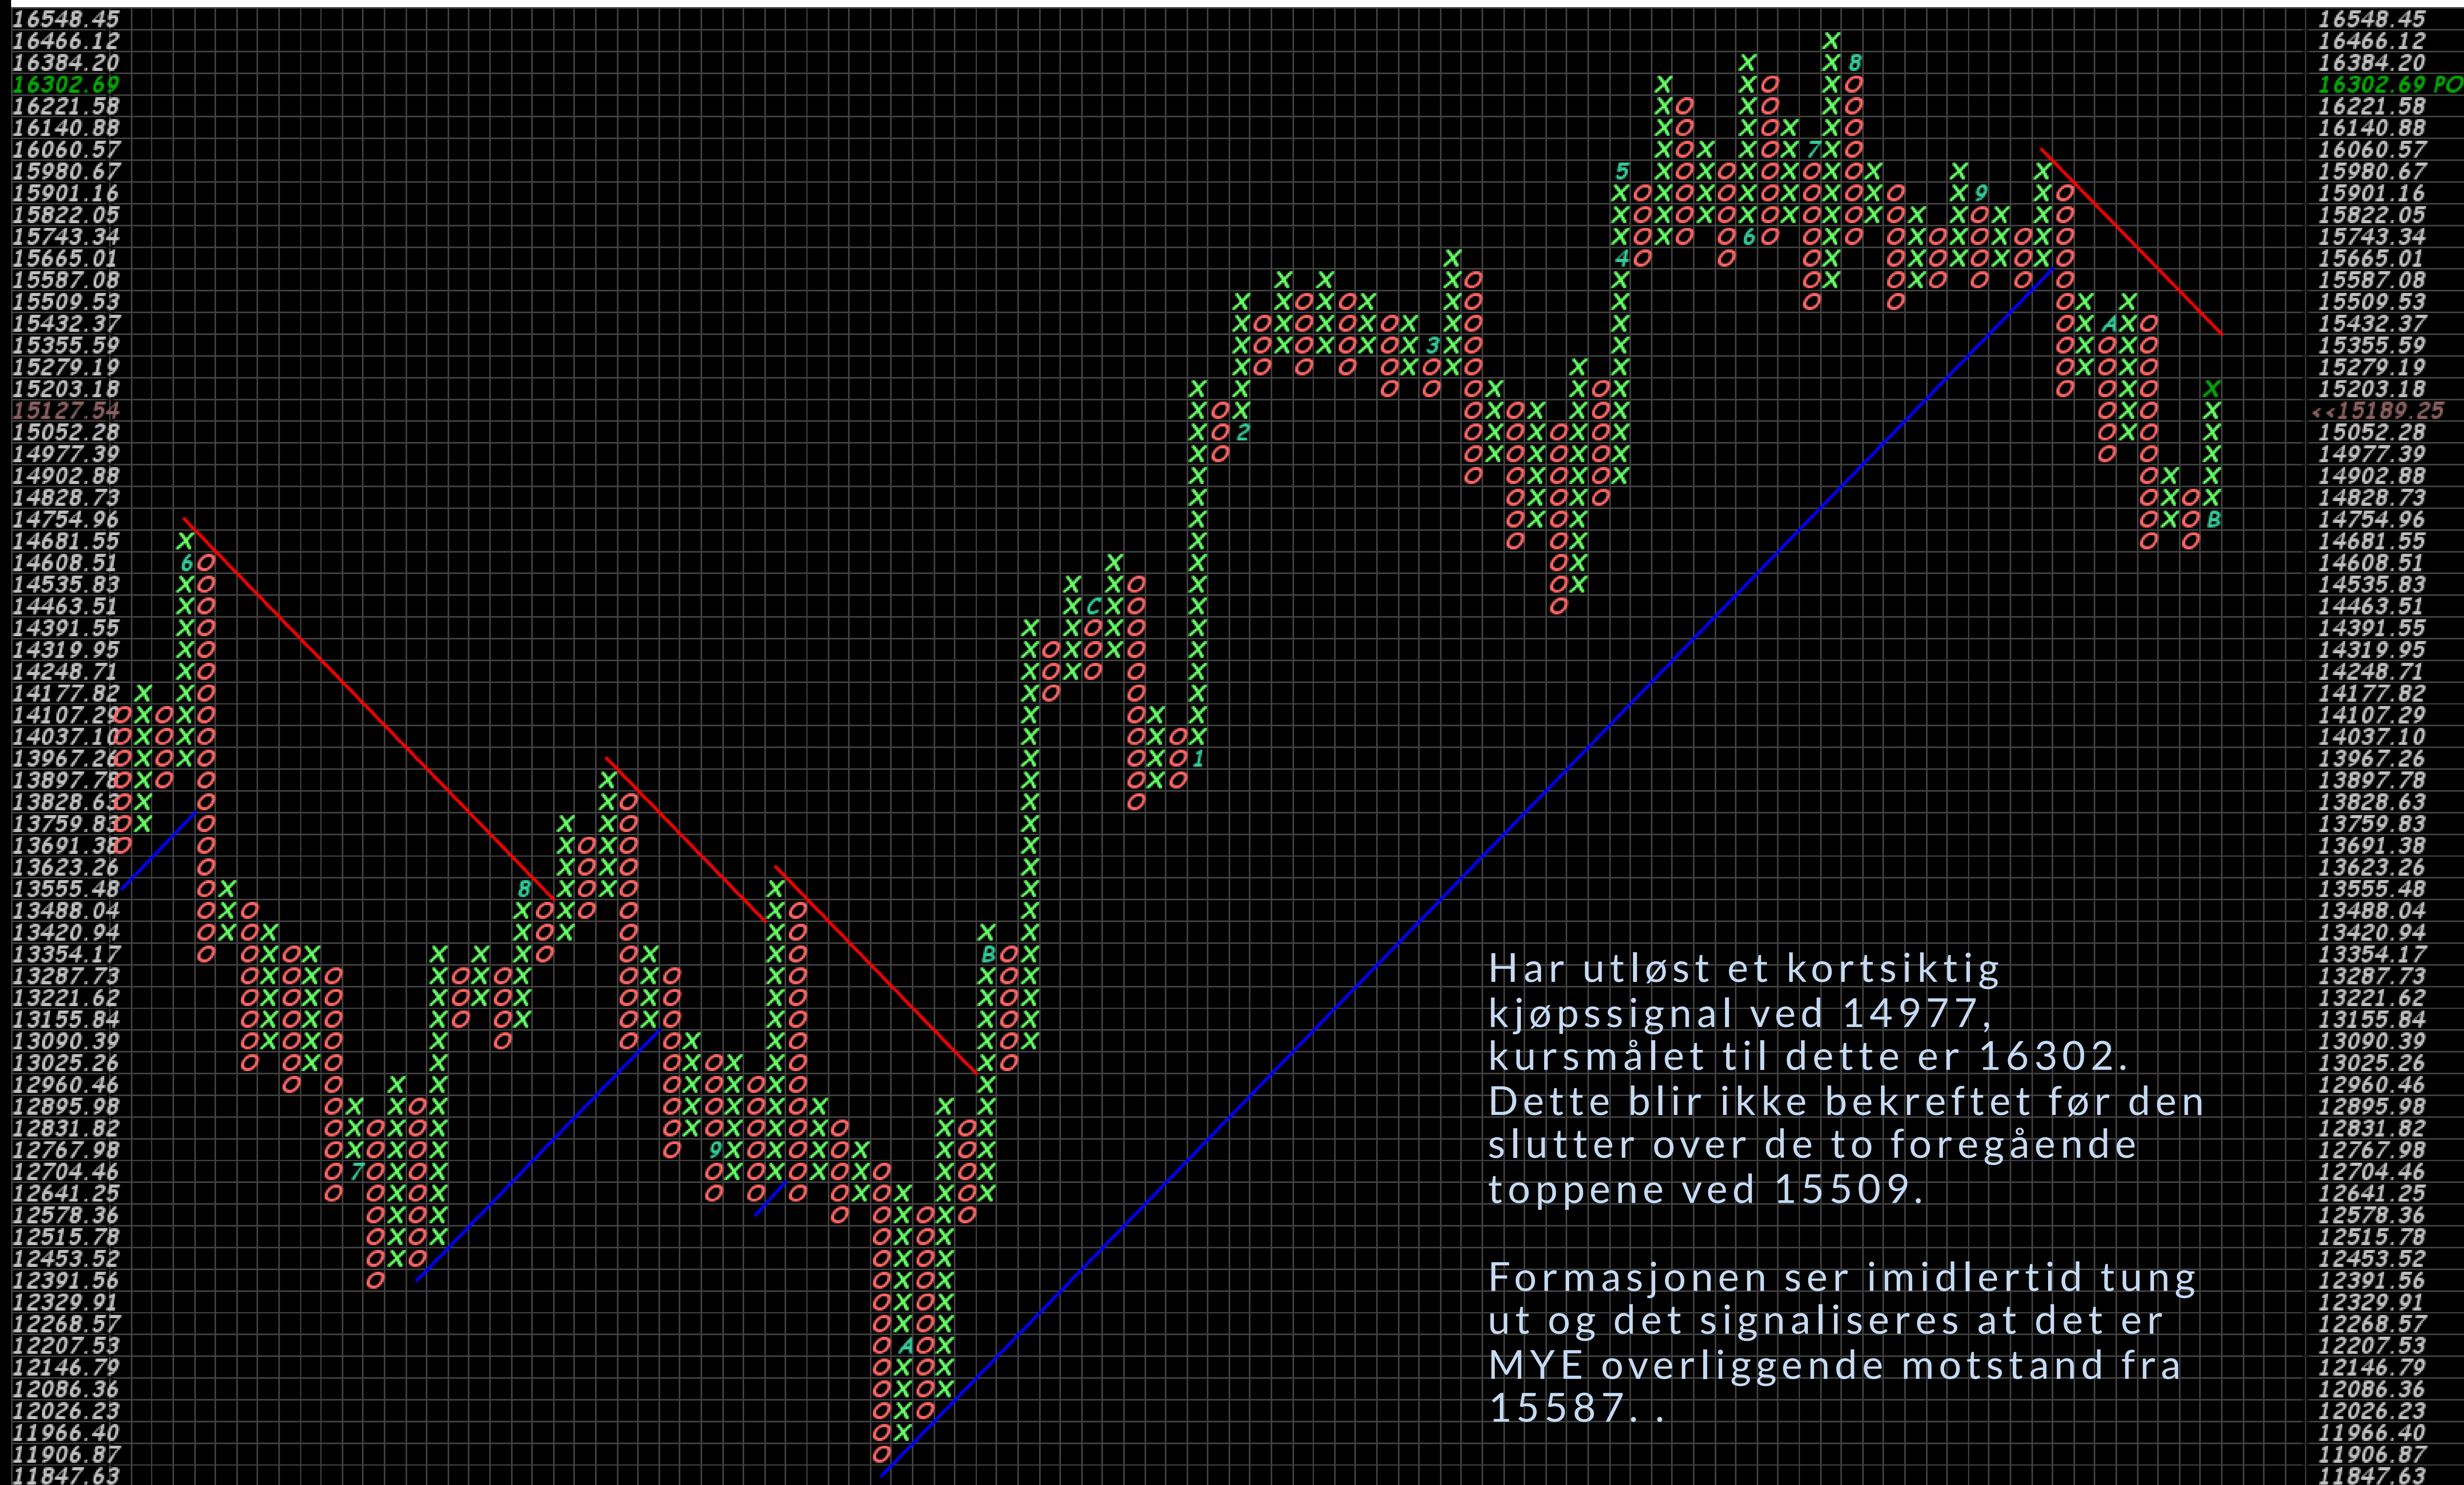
Har utløst et kortsiktig kjøpssignal ved 14977, kursmålet til dette er 16302. Dette blir ikke bekreftet før den slutter over de to foregående toppene ved 15509.

Formasjonen ser imidlertid tung ut og det signaliseres at det er MYE overliggende motstand fra 15587. .

16548.45
16466.12
16384.20
16302.69
16221.58
16140.88
16060.57
15980.67
15901.16
15822.05
15743.34
15665.01
15587.08
15509.53
15432.37
15355.59
15279.19
15203.18
15127.54
15052.28
14977.39
14902.88
14828.73
14754.96
14681.55
14608.51
14535.83
14463.51
14391.55
14319.95
14248.71
14177.82
14107.29
14037.10
13967.26
13897.78
13828.63
13759.83
13691.38
13623.26
13555.48
13488.04
13420.94
13354.17
13287.73
13221.62
13155.84
13090.39
13025.26
12960.46
12895.98
12831.82
12767.98
12704.46
12641.25
12578.36
12515.78
12453.52
12391.56
12329.91
12268.57
12207.53
12146.79
12086.36
12026.23
11966.40
11906.87
11847.63

16302.69 PO
<<15189.25